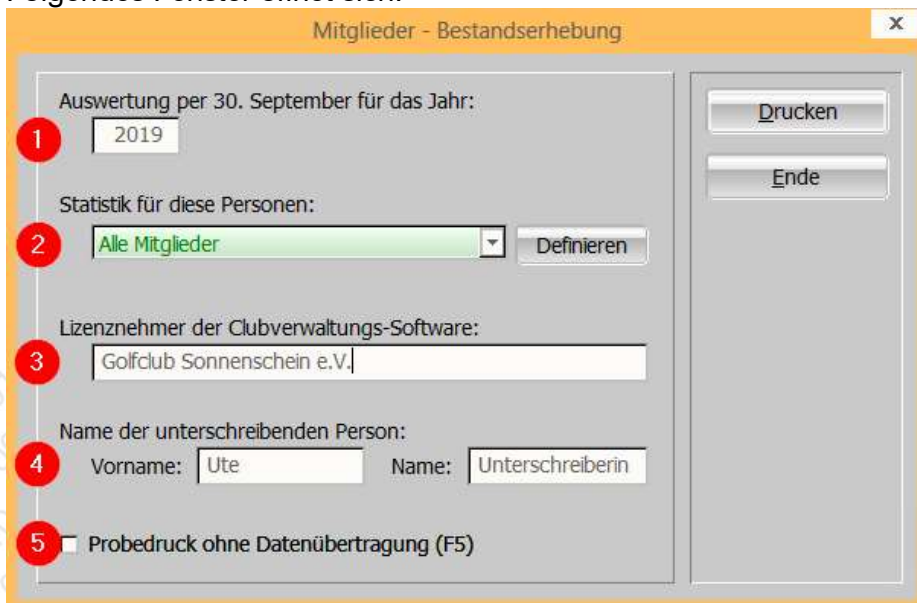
Mitglieder - Bestandserhebung

x

Auswertung per 30. September für das Jahr:

1 2019

Statistik für diese Personen:

2 Alle Mitglieder Definieren

Lizenznehmer der Clubverwaltungs-Software:

3 Golfclub Sonnenschein e.V.

Name der unterschreibenden Person:

4 Vorname: Ute Name: Unterschreiberin

5 Probedruck ohne Datenübertragung (F5)

Drucken

Ende